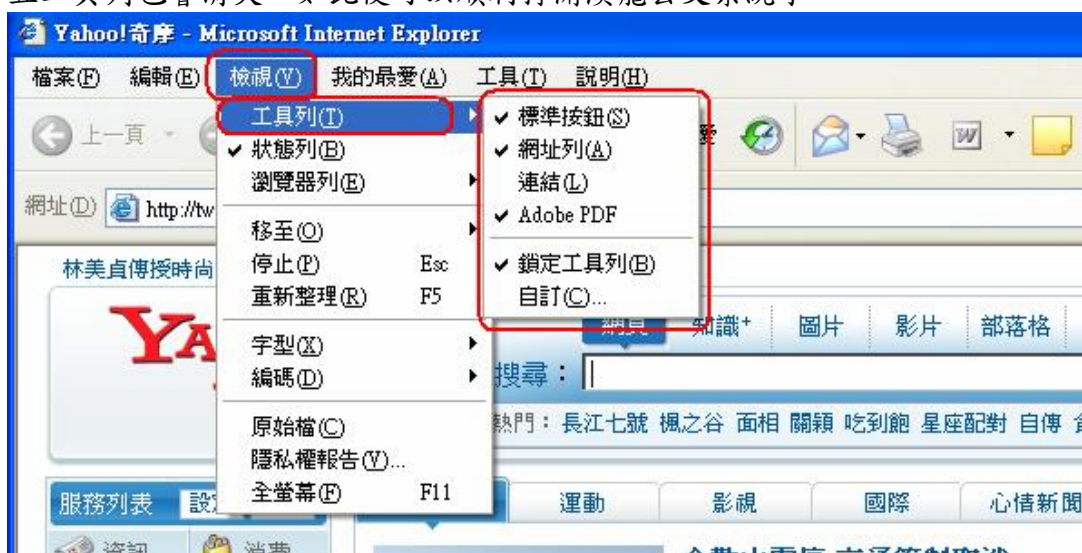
Yahoo!奇摩 - Microsoft Internet Explorer

檔案(F) 編輯(E) 檢視(V) 我的最愛(A) 工具(T) 說明(H)

上一頁

網址(D) http://tw

工具列(T)
✔ 狀態列(B)
瀏覽器列(E)
移至(O)
停止(P) Esc
重新整理(R) F5
字型(X)
編碼(D)
原始檔(C)
隱私權報告(V)...
全螢幕(F) F11

✔ 標準按鈕(S)
✔ 網址列(A)
連結(L)
✔ Adobe PDF
✔ 鎖定工具列(B)
自訂(C)...

林美貞傳授時尚

知識⁺ 圖片 影片 部落格

搜尋：

熱門：長江七號 楓之谷 面相 關穎 吃到飽 星座配對 自傳

服務列表 設

運動 影視 國際 心情新聞

資訊 消費